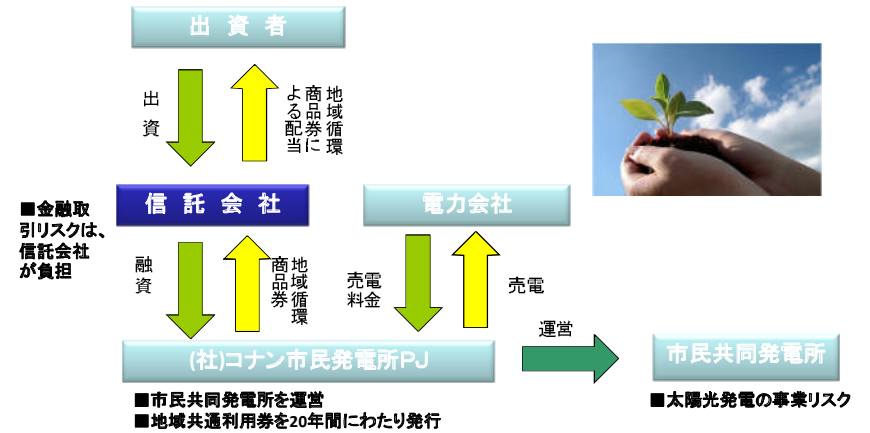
出資者

出資

地域循環商品券による配当

■金融取引リスクは、信託会社が負担

信託会社

電力会社

融資

地域循環商品券

売電料金

売電

運営

(社)コナン市民発電所PJ

市民共同発電所

■市民共同発電所を運営
■地域共通利用券を20年間にわたり発行

■太陽光発電の事業リスク